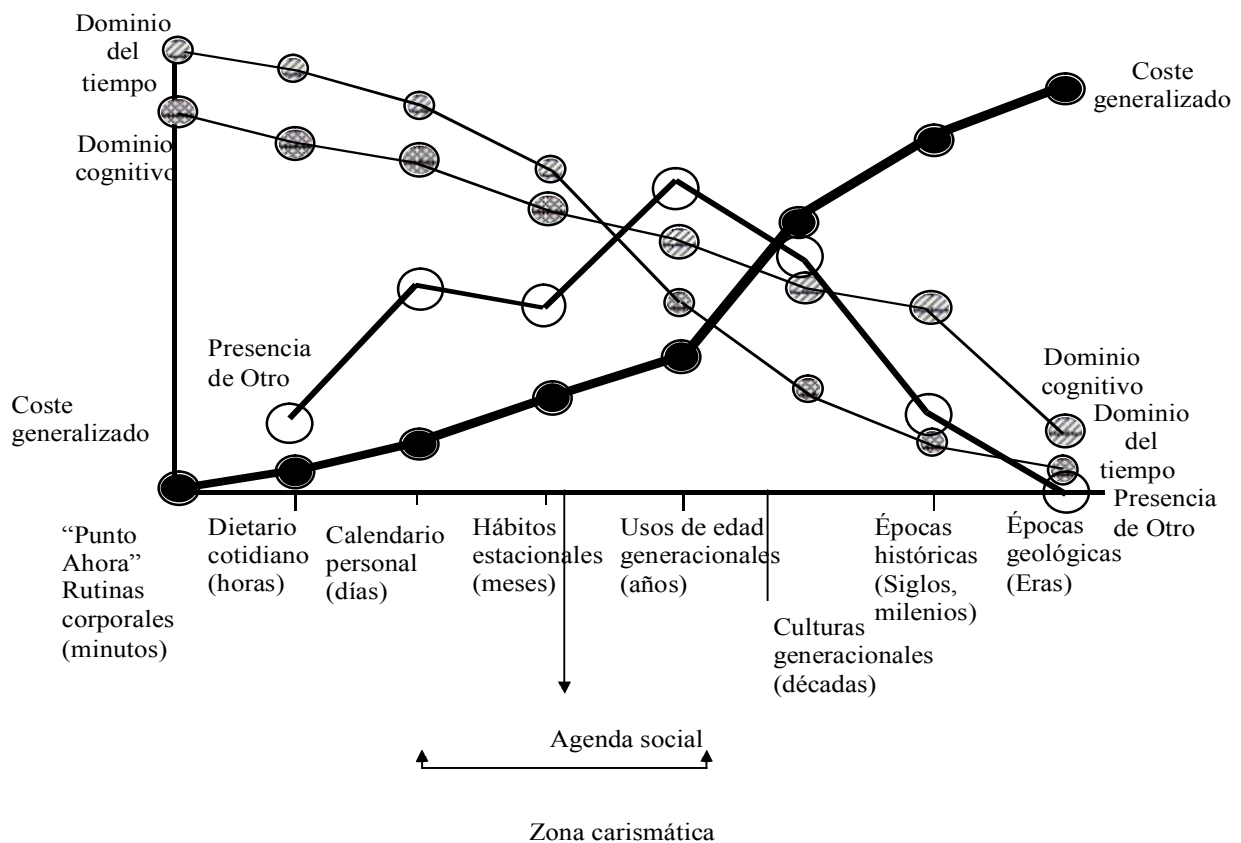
Dominio del tiempo

Dominio cognitivo

Coste generalizado

Presencia de Otro

Coste generalizado

Dominio cognitivo

Dominio del tiempo

Presencia de Otro

"Punto Ahora" Rutinas corporales (minutos)

Dietario cotidiano (horas)

Calendario personal (días)

Hábitos estacionales (meses)

Usos de edad generacionales (años)

Culturas generacionales (décadas)

Épocas históricas (Siglos, milenios)

Épocas geológicas (Eras)

Agenda social

Zona carismática